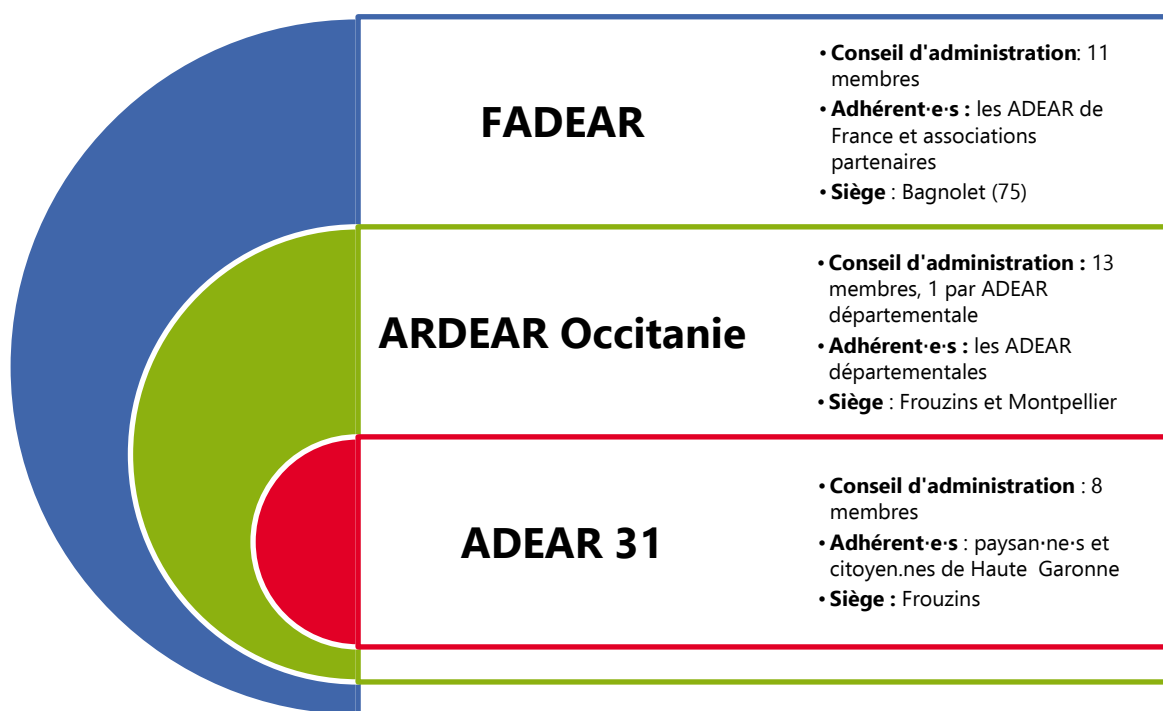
FADEAR

• **Conseil d'administration**: 11 membres
• **Adhérent·e·s :** les ADEAR de France et associations partenaires
• **Siège** : Bagnolet (75)

ARDEAR Occitanie

• **Conseil d'administration :** 13 membres, 1 par ADEAR départementale
• **Adhérent·e·s :** les ADEAR départementales
• **Siège** : Frouzins et Montpellier

ADEAR 31

• **Conseil d'administration** : 8 membres
• **Adhérent·e·s** : paysan·ne·s et citoyen.nes de Haute Garonne
• **Siège :** Frouzins